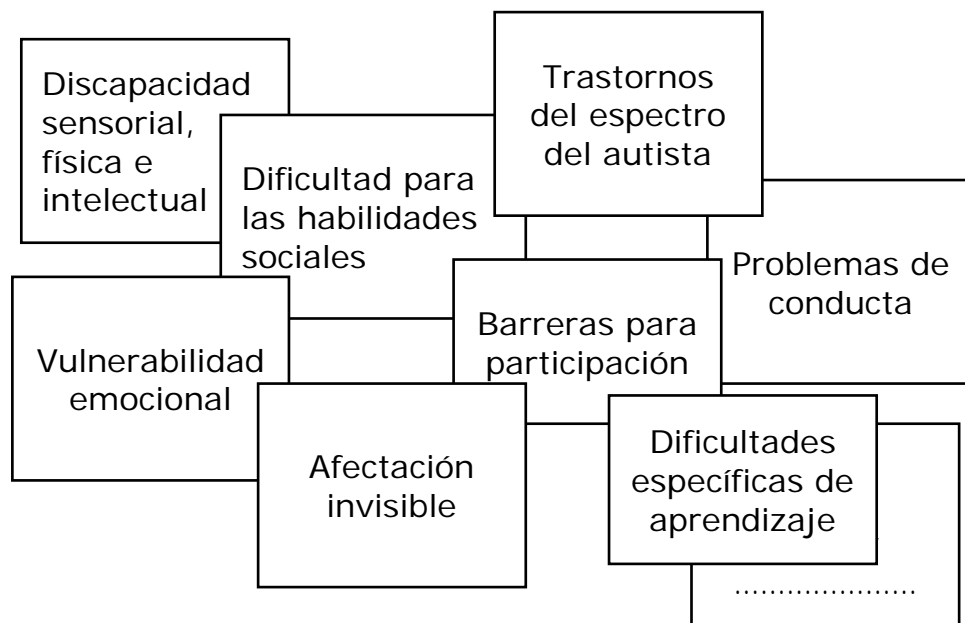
Discapacidad sensorial, física e intelectual

Trastornos del espectro del autista

Dificultad para las habilidades sociales

Problemas de conducta

Barreras para participación

Vulnerabilidad emocional

Afectación invisible

Dificultades específicas de aprendizaje

....................